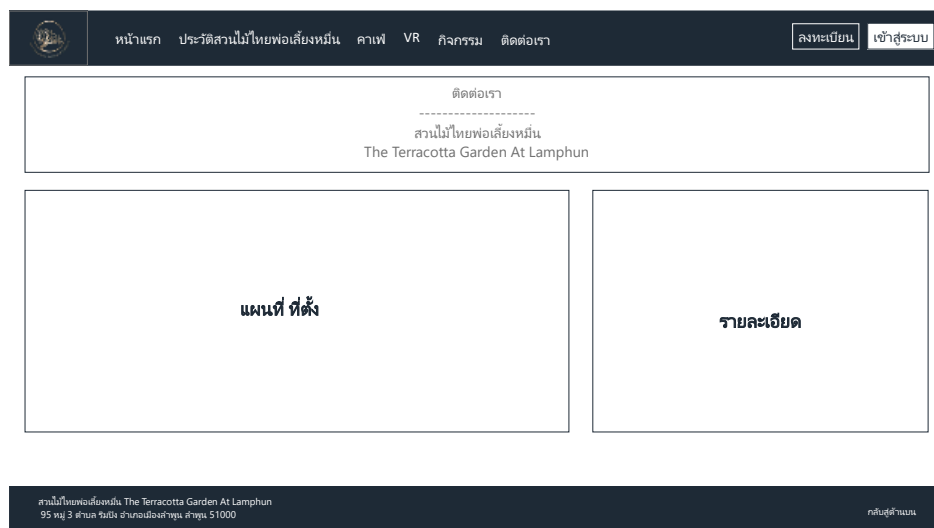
หน้าแรก ประวัติสวนไม้ไทยพ่อเลี้ยงหมื่น คาเฟ่ VR กิจกรรม ติดต่อเรา

ลงทะเบียน เข้าสู่ระบบ

ติดต่อเรา
--------------------
สวนไม้ไทยพ่อเลี้ยงหมื่น
The Terracotta Garden At Lamphun

แผนที่ ที่ตั้ง

รายละเอียด

สวนไม้ไทยพ่อเลี้ยงหมื่น The Terracotta Garden At Lamphun
95 หมู่ 3 ตำบล ริมปิง อำเภอเมืองลำพูน ลำพูน 51000

กลับสู่ด้านบน